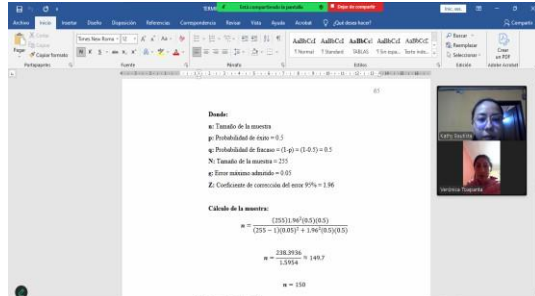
TESIS  Está compartiendo la pantalla  Dejar de compartir

Archivo  Inicio  Insertar  Diseño  Disposición  Referencias  Correspondencia  Revisar  Vista  Ayuda  Acrobat  ¿Qué desea hacer?  Compartir

Cortar  Copiar  Pegar  Copiar formato  Portapapeles  Times New Roman  12  Fuente  Párrafo  AaBbCcI  AaBbCcI  AaBbCcI  AaBbCcI  AaBbCcI  Normal  Standard  TABLAS  Sin espa...  Texto inde...  Estilos  Buscar  Reemplazar  Seleccionar  Edición  Crear un PDF  Adobe Acrobat

81

Donde:

n: Tamaño de la muestra

p: Probabilidad de éxito = 0.5

q: Probabilidad de fracaso = (1-p) = (1-0.5) = 0.5

N: Tamaño de la muestra = 255

e: Error máximo admitido = 0.05

Z: Coeficiente de corrección del error 95% = 1.96

Cálculo de la muestra:

$n = \frac{(255)1.96^2(0.5)(0.5)}{(255-1)(0.05)^2 + 1.96^2(0.5)(0.5)}$

$n = \frac{238.3936}{1.5954} \approx 149.7$

$n = 150$

Kathy Sisalima

Verónica Tixipanta